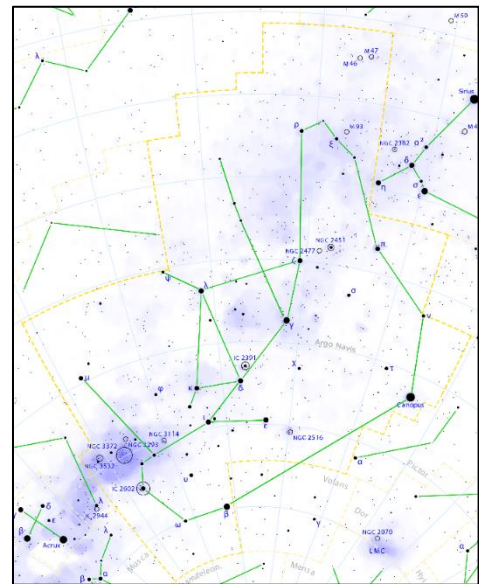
M50
M47
M46
Sirius
λ
ρ
M93
ξ
NGC 2362
NGC 2451
NGC 2477
ζ
π
η
σ
ε
ψ
λ
α
γ
ν
Argo Navis
IC 2391
χ
μ
φ
κ
δ
τ
Canopus
NGC 3114
NGC 3372
NGC 3293
NGC 3532
ι
ε
NGC 2516
α
IC 2602
υ
θ
β
Volans
Dor
Pictor
δ
λ
2944
ω
γ
NGC 2070
β
LMC
Acrux
λ
Musca
Chamaeleon
Mensa
β
α
α